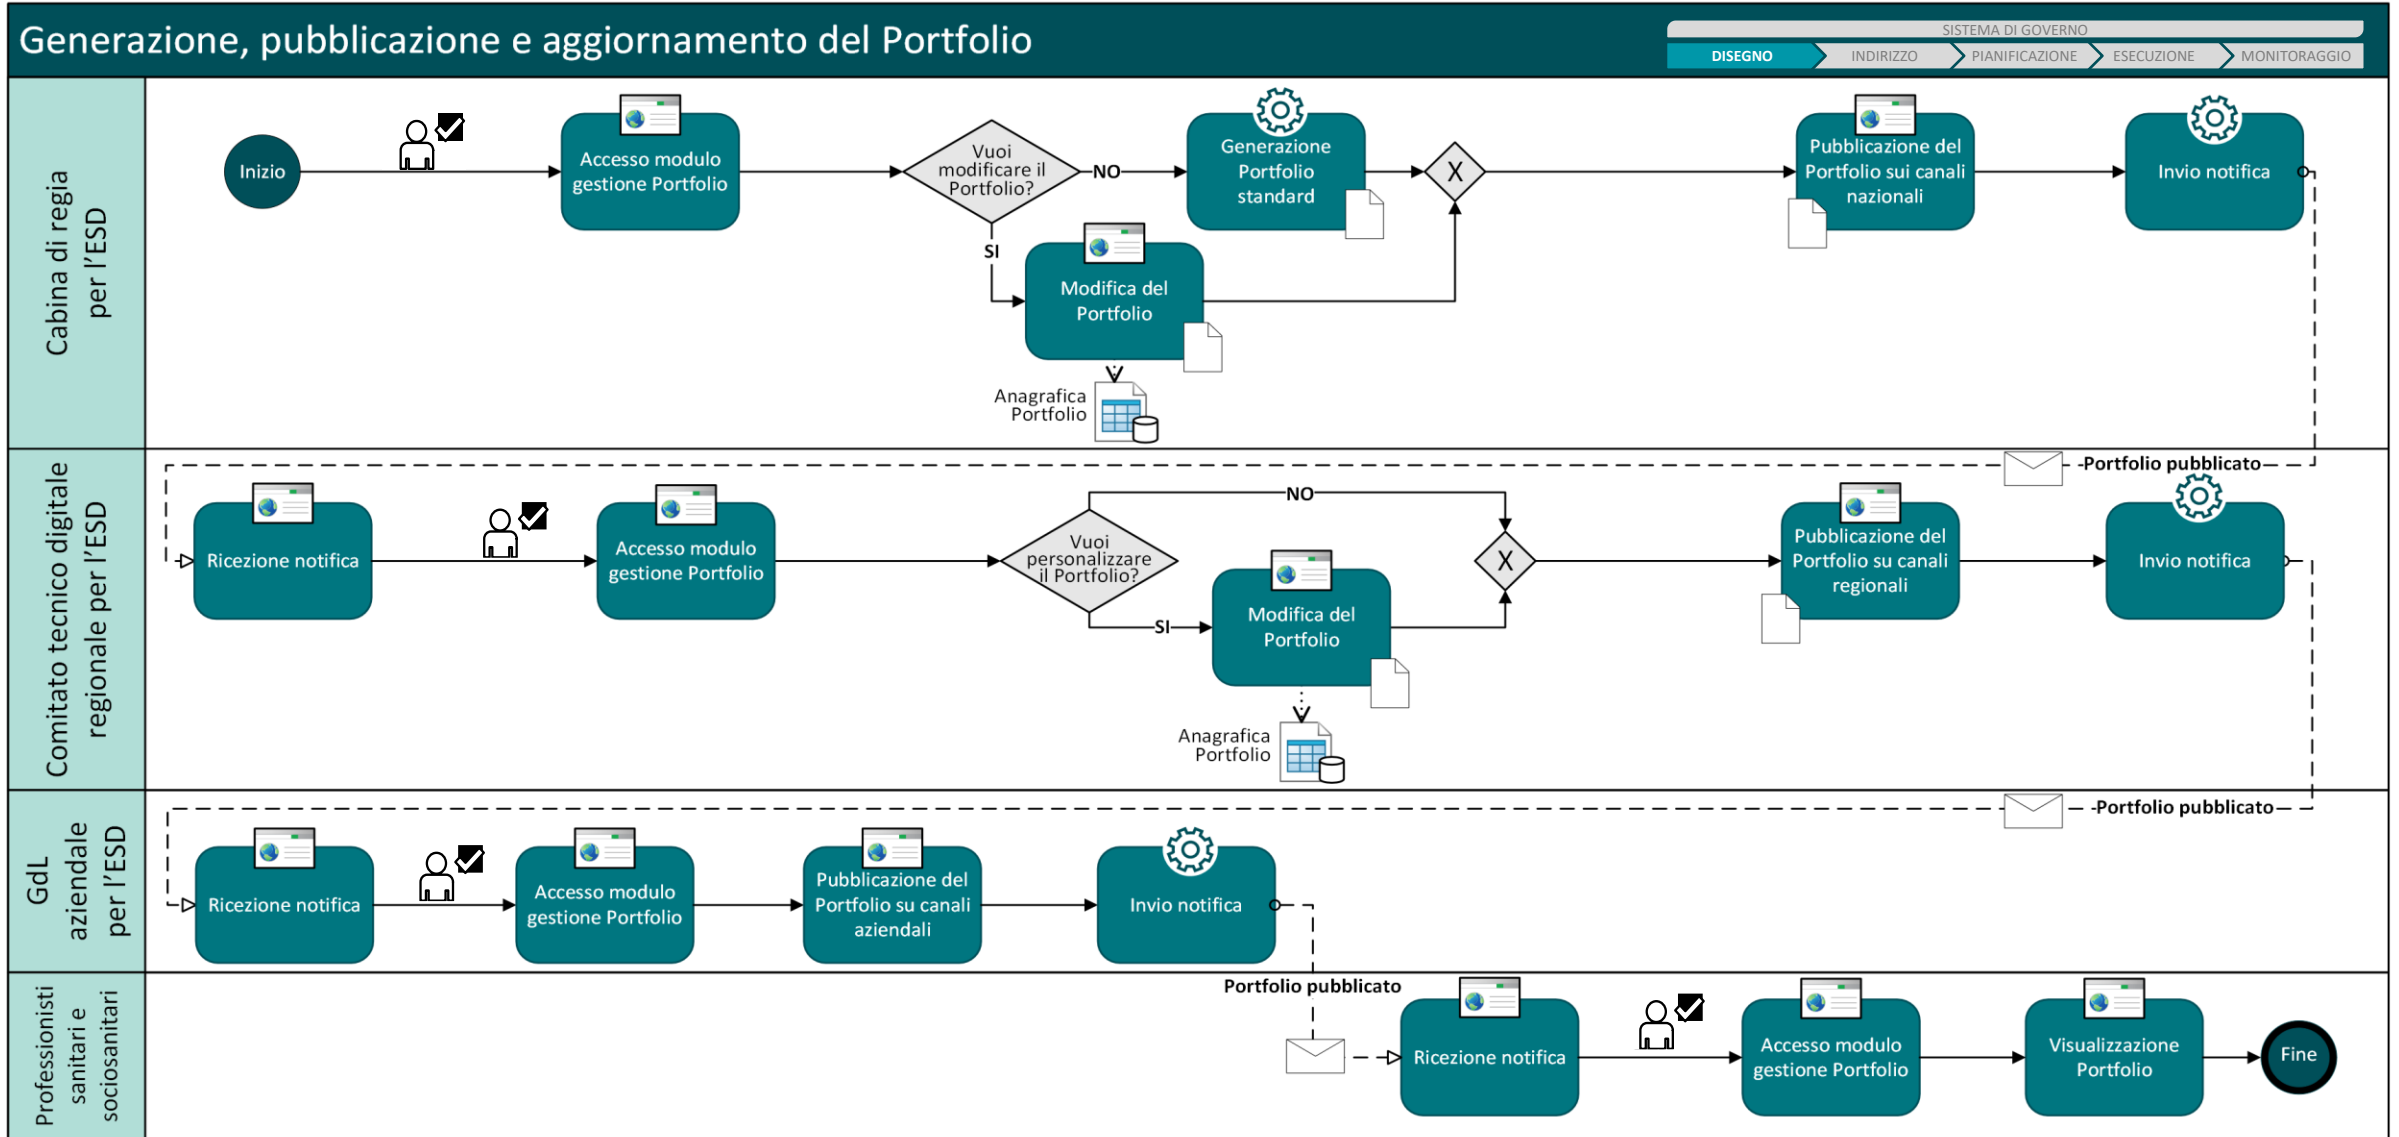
Generazione, pubblicazione e aggiornamento del Portfolio

SISTEMA DI GOVERNO
DISEGNO INDIRIZZO PIANIFICAZIONE ESECUZIONE MONITORAGGIO

Cabina di regia per l'ESD

Inizio
Accesso modulo gestione Portfolio
Vuoi modificare il Portfolio?
NO
SI
Generazione Portfolio standard
X
Modifica del Portfolio
Anagrafica Portfolio
Pubblicazione del Portfolio sui canali nazionali
Invio notifica

Comitato tecnico digitale regionale per l'ESD

Portfolio pubblicato
Ricezione notifica
Accesso modulo gestione Portfolio
Vuoi personalizzare il Portfolio?
NO
SI
Modifica del Portfolio
Anagrafica Portfolio
X
Pubblicazione del Portfolio su canali regionali
Invio notifica

GdL aziendale per l'ESD

Portfolio pubblicato
Ricezione notifica
Accesso modulo gestione Portfolio
Pubblicazione del Portfolio su canali aziendali
Invio notifica

Professionisti sanitari e sociosanitari

Portfolio pubblicato
Ricezione notifica
Accesso modulo gestione Portfolio
Visualizzazione Portfolio
Fine